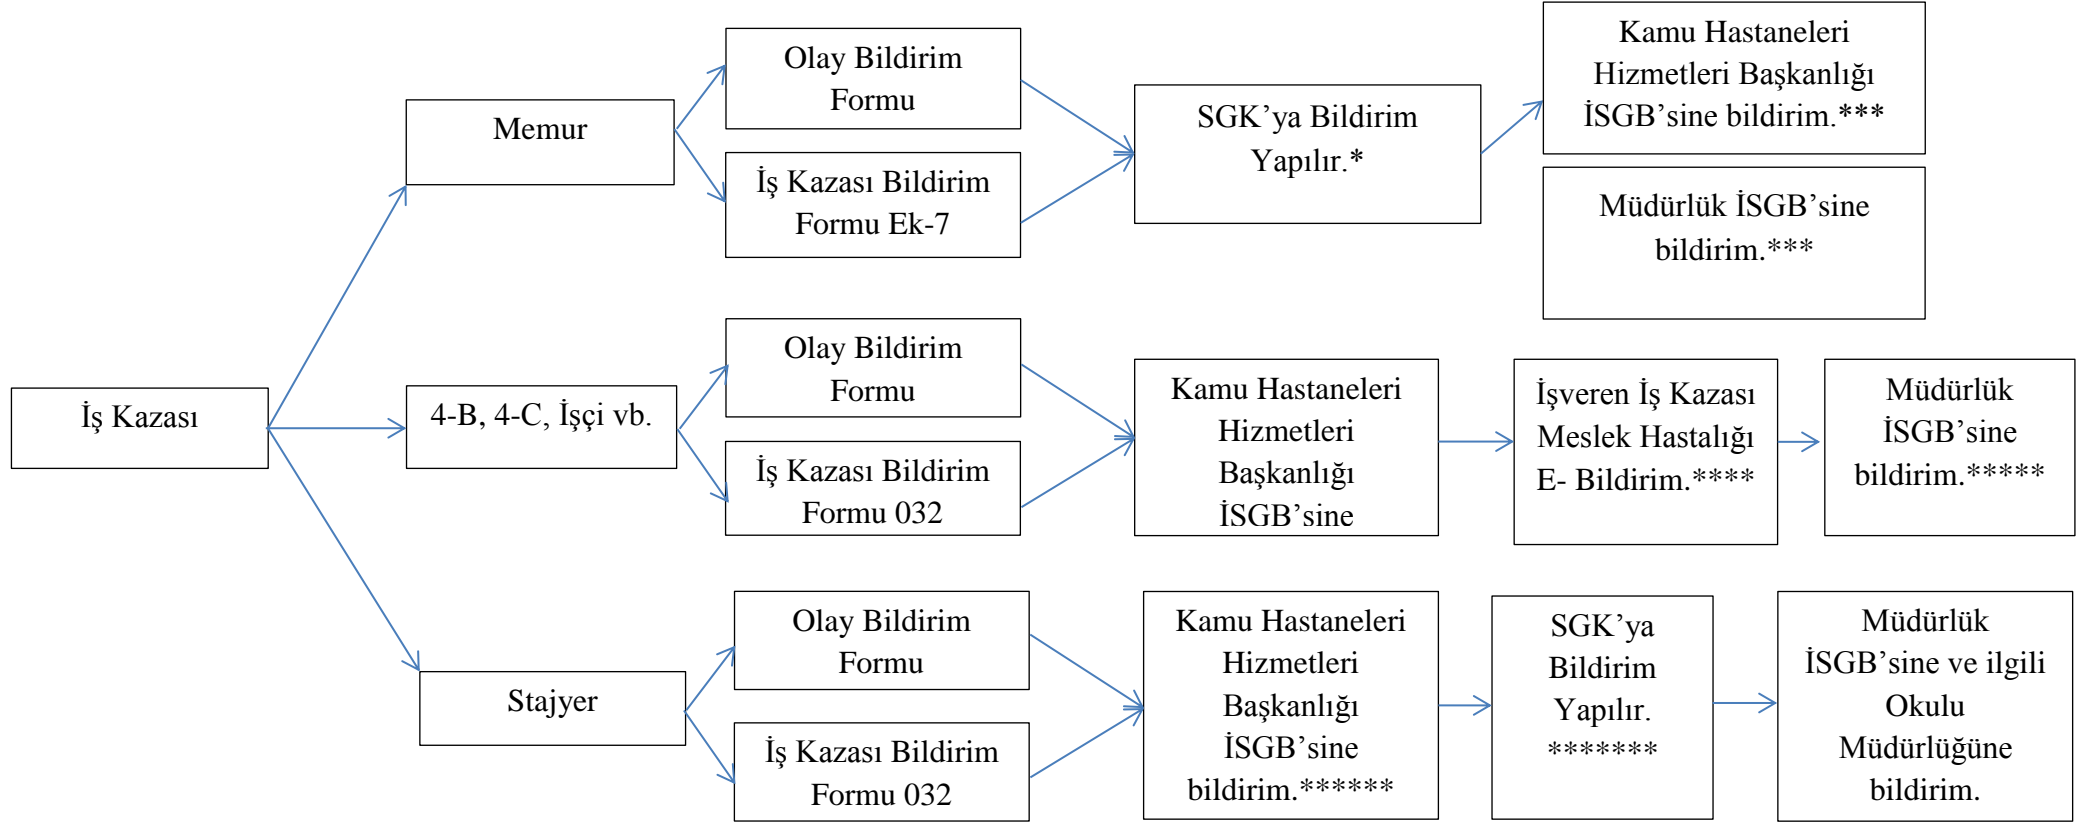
İş Kazası

Memur

Olay Bildirim Formu

İş Kazası Bildirim Formu Ek-7

SGK'ya Bildirim Yapılır.*

Kamu Hastaneleri Hizmetleri Başkanlığı İSGB'sine bildirim.***

Müdürlük İSGB'sine bildirim.***

4-B, 4-C, İşçi vb.

Olay Bildirim Formu

İş Kazası Bildirim Formu 032

Kamu Hastaneleri Hizmetleri Başkanlığı İSGB'sine

İşveren İş Kazası Meslek Hastalığı E- Bildirim.****

Müdürlük İSGB'sine bildirim.*****

Stajyer

Olay Bildirim Formu

İş Kazası Bildirim Formu 032

Kamu Hastaneleri Hizmetleri Başkanlığı İSGB'sine bildirim.******

SGK'ya Bildirim Yapılır. *******

Müdürlük İSGB'sine ve ilgili Okulu Müdürlüğüne bildirim.